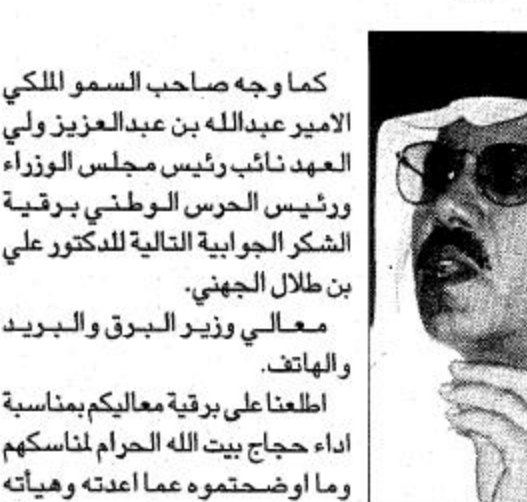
كما وجه صاحب السمو الملكي الامير عبدالله بن عبدالعزيز ولي العهد نائب رئيس مجلس الوزراء ورئيس الحرس الوطني برقية الشكر الجوابية التالية للدكتور علي بن طلال الجهني.

معالي وزير البرق والبريد والهاتف.

اطلعنا على برقية معاليكم بمناسبة اداء حجاج بيت الله الحرام لمناسكهم وما اوضحتموه عما اعدته وهيأته